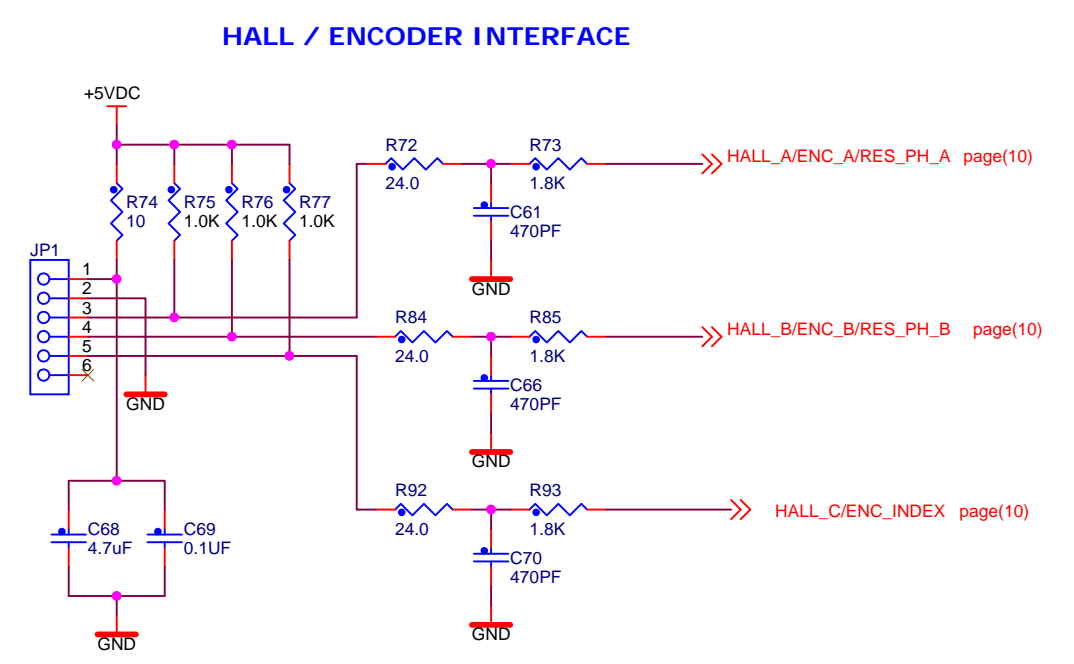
HALL / ENCODER INTERFACE

+5VDC

R74
10

R75
1.0K

R76
1.0K

R77
1.0K

JP1
1
2
3
4
5
6

GND

R72
24.0

R73
1.8K

HALL_A/ENC_A/RES_PH_A page(10)

C61
470PF

GND

R84
24.0

R85
1.8K

HALL_B/ENC_B/RES_PH_B page(10)

C66
470PF

GND

C68
4.7uF

C69
0.1UF

GND

R92
24.0

R93
1.8K

HALL_C/ENC_INDEX page(10)

C70
470PF

GND